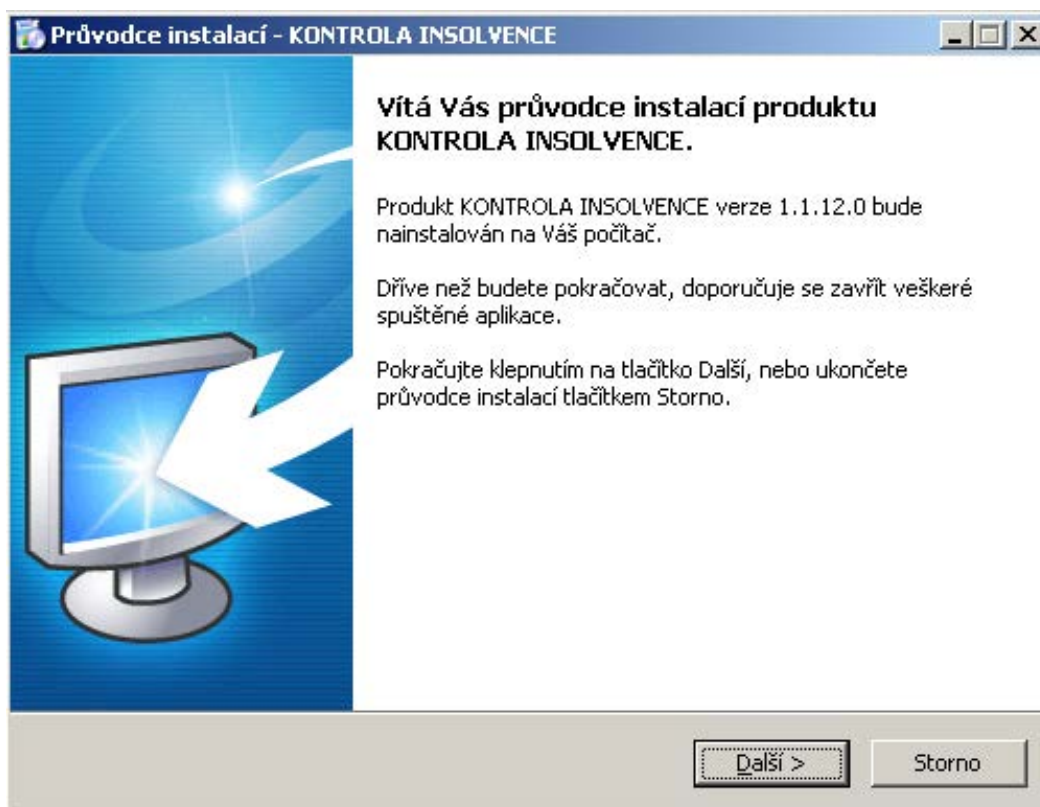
Průvodce instalací - KONTROLA INSOLVENCE

Vítá Vás průvodce instalací produktu KONTROLA INSOLVENCE.

Produkt KONTROLA INSOLVENCE verze 1.1.12.0 bude nainstalován na Váš počítač.

Dříve než budete pokračovat, doporučuje se zavřít veškeré spuštěné aplikace.

Pokračujte klepnutím na tlačítko Další, nebo ukončete průvodce instalací tlačítkem Storno.

Další >

Storno